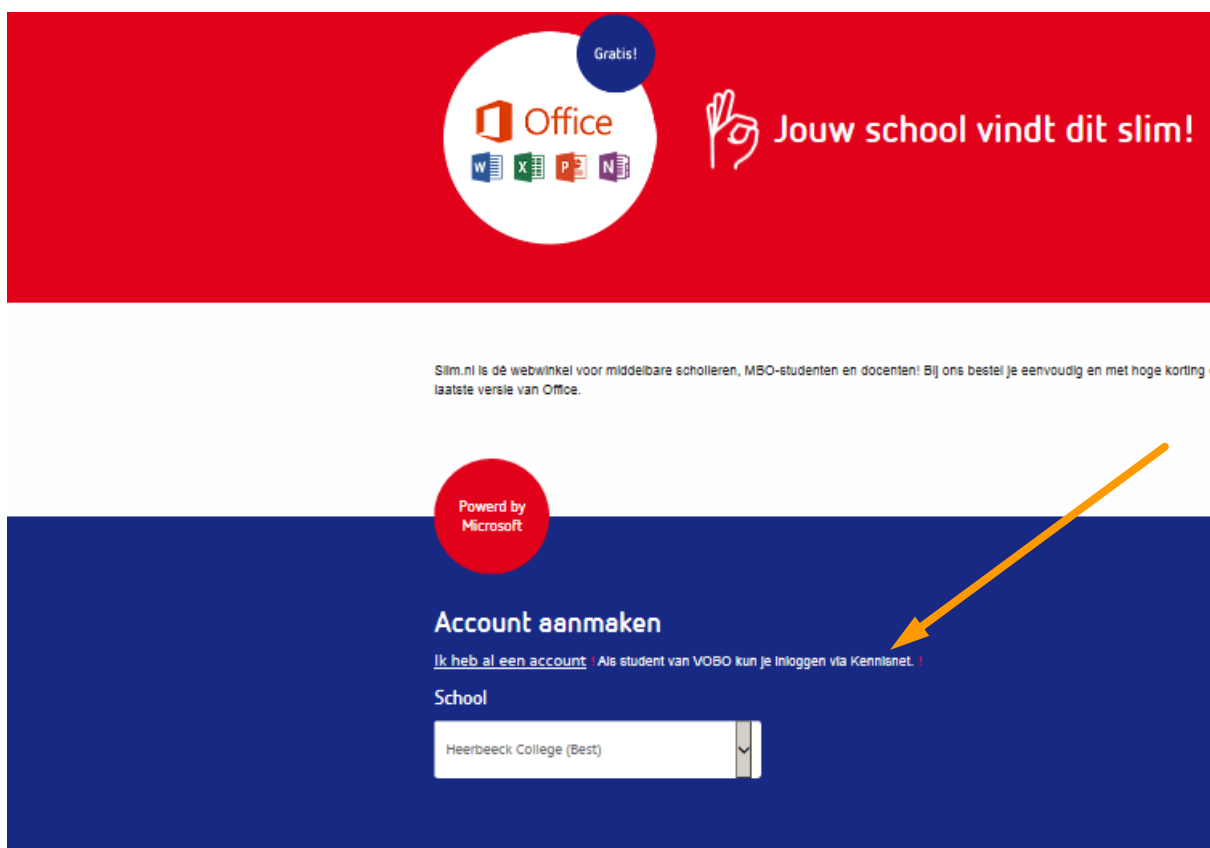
Gratis!

Office

Jouw school vindt dit slim!

Slim.nl is dé webwinkel voor middelbare scholieren, MBO-studenten en docenten! Bij ons bestel je eenvoudig en met hoge korting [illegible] laatste versie van Office.

Powerd by Microsoft

Account aanmaken

Ik heb al een account ! Als student van VOBO kun je inloggen via Kennisnet. !

School

Heerbeeck College (Best)